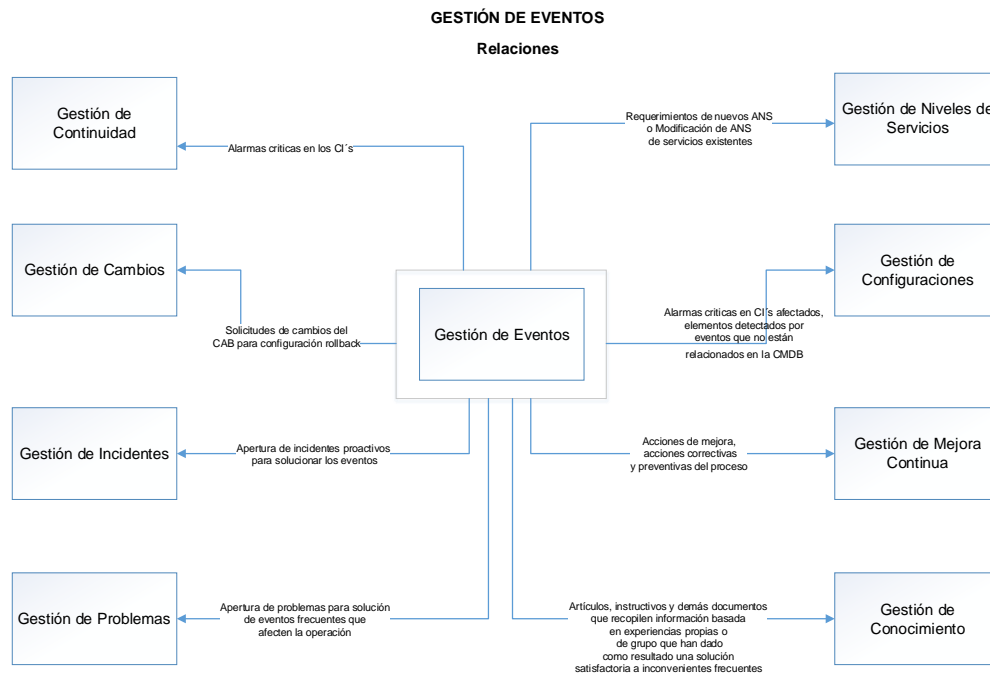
GESTIÓN DE EVENTOS

Relaciones

Gestión de Continuidad

Alarmas criticas en los CI´s

Requerimientos de nuevos ANS o Modificación de ANS de servicios existentes

Gestión de Niveles de Servicios

Gestión de Cambios

Solicitudes de cambios del CAB para configuración rollback

Gestión de Eventos

Gestión de Configuraciones

Alarmas criticas en CI´s afectados, elementos detectados por eventos que no están relacionados en la CMDB

Gestión de Incidentes

Apertura de incidentes proactivos para solucionar los eventos

Acciones de mejora, acciones correctivas y preventivas del proceso

Gestión de Mejora Continua

Gestión de Problemas

Apertura de problemas para solución de eventos frecuentes que afecten la operación

Artículos, instructivos y demás documentos que recopilen información basada en experiencias propias o de grupo que han dado como resultado una solución satisfactoria a inconvenientes frecuentes

Gestión de Conocimiento